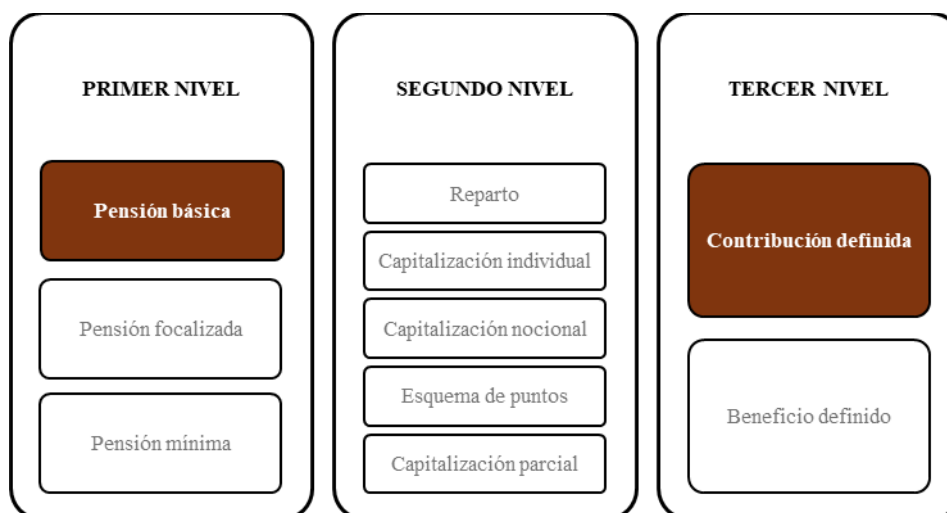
PRIMER NIVEL

Pensión básica

Pensión focalizada

Pensión mínima

SEGUNDO NIVEL

Reparto

Capitalización individual

Capitalización nocional

Esquema de puntos

Capitalización parcial

TERCER NIVEL

Contribución definida

Beneficio definido